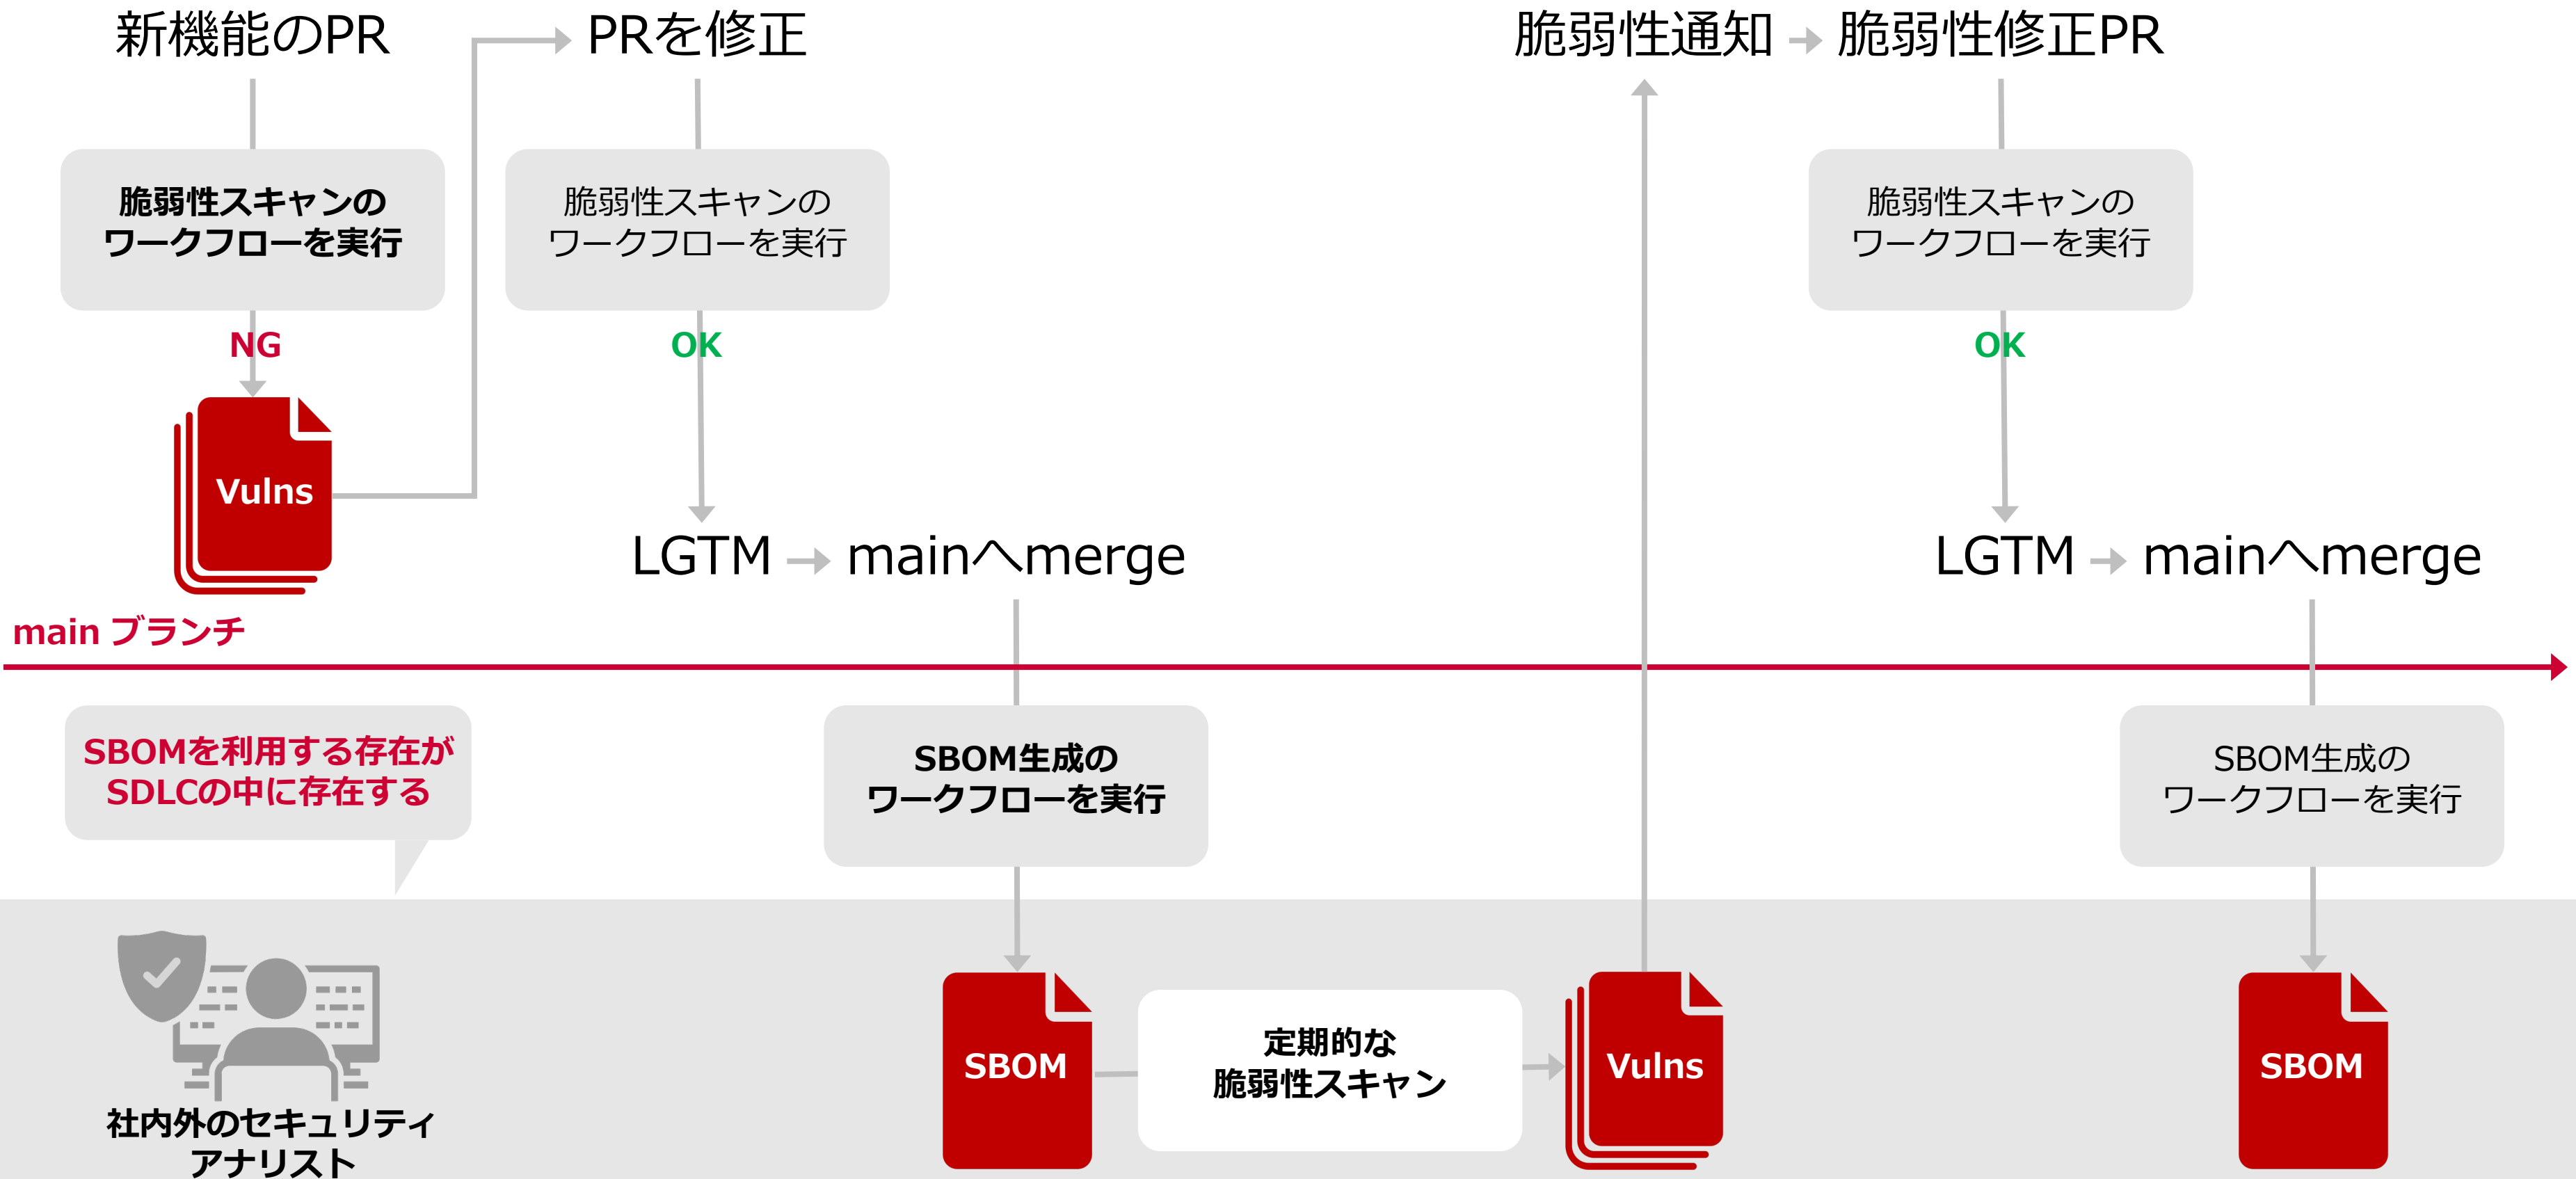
新機能のPR

PRを修正

脆弱性通知 → 脆弱性修正PR

脆弱性スキャンのワークフローを実行

脆弱性スキャンのワークフローを実行

脆弱性スキャンのワークフローを実行

NG

OK

OK

Vulns

LGTM → mainへmerge

LGTM → mainへmerge

main ブランチ

SBOMを利用する存在がSDLCの中に存在する

SBOM生成のワークフローを実行

SBOM生成のワークフローを実行

社内外のセキュリティアナリスト

SBOM

定期的な脆弱性スキャン

Vulns

SBOM